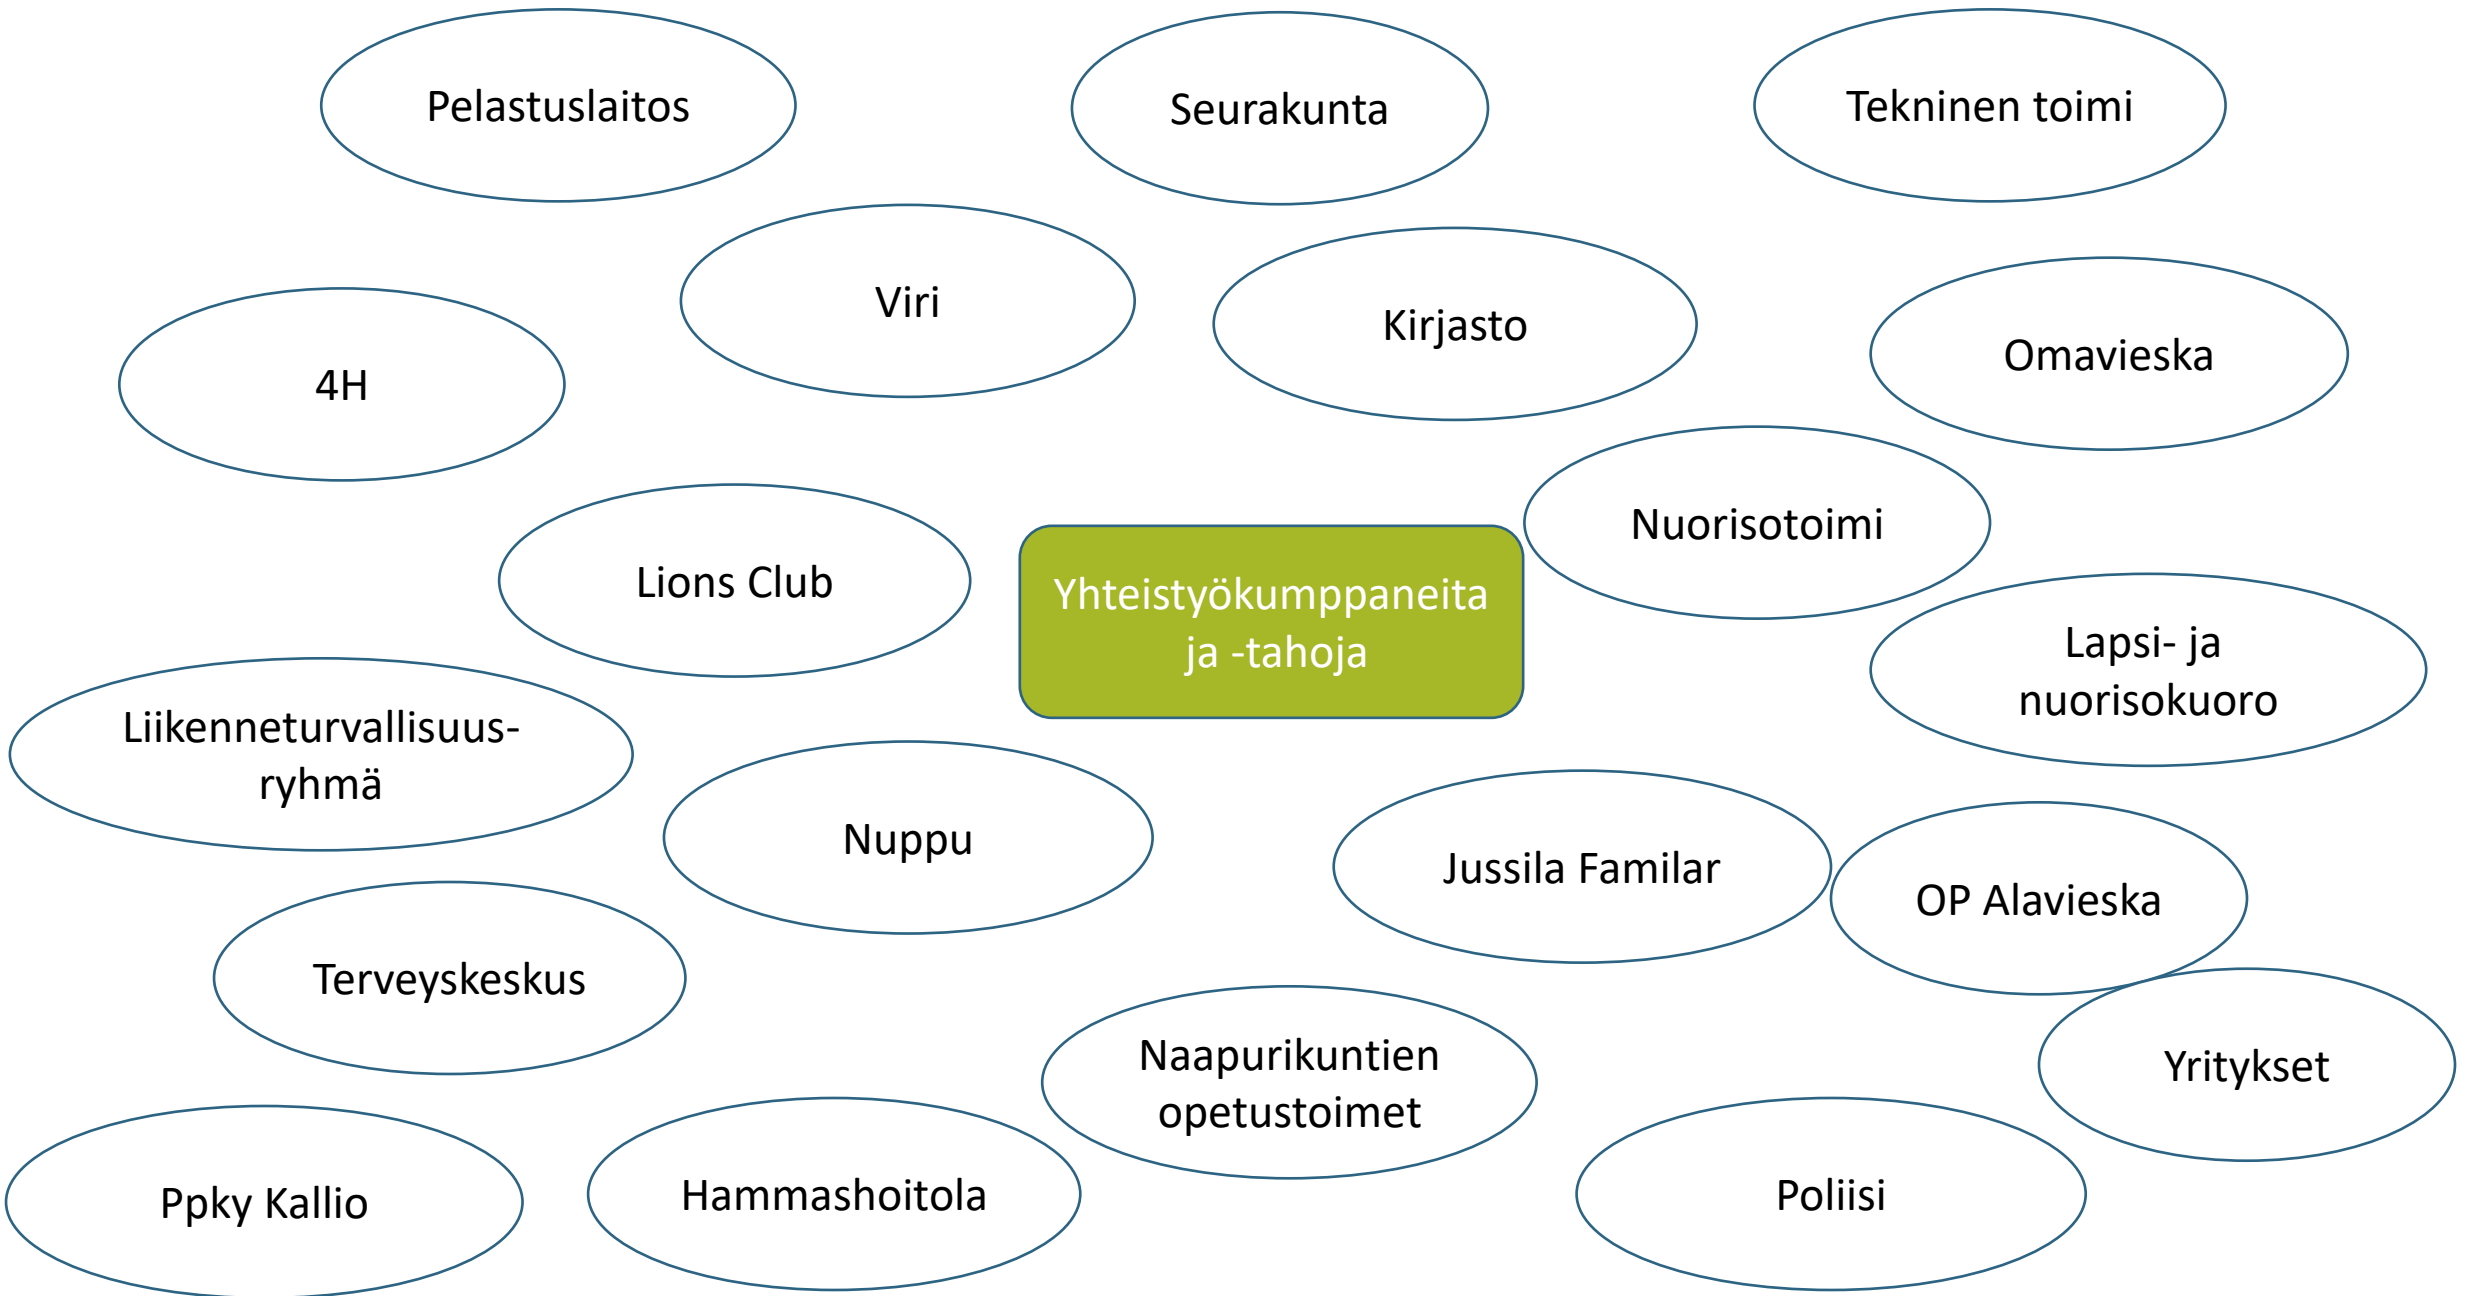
Yhteistyökumppaneita ja -tahoja

Pelastuslaitos

Seurakunta

Tekninen toimi

Viri

Kirjasto

4H

Omavieska

Nuorisotoimi

Lions Club

Lapsi- ja nuorisokuoro

Liikenneturvallisuus-ryhmä

Nuppu

Jussila Familar

OP Alavieska

Terveyskeskus

Naapurikuntien opetustoimet

Yritykset

Ppky Kallio

Hammashoitola

Poliisi